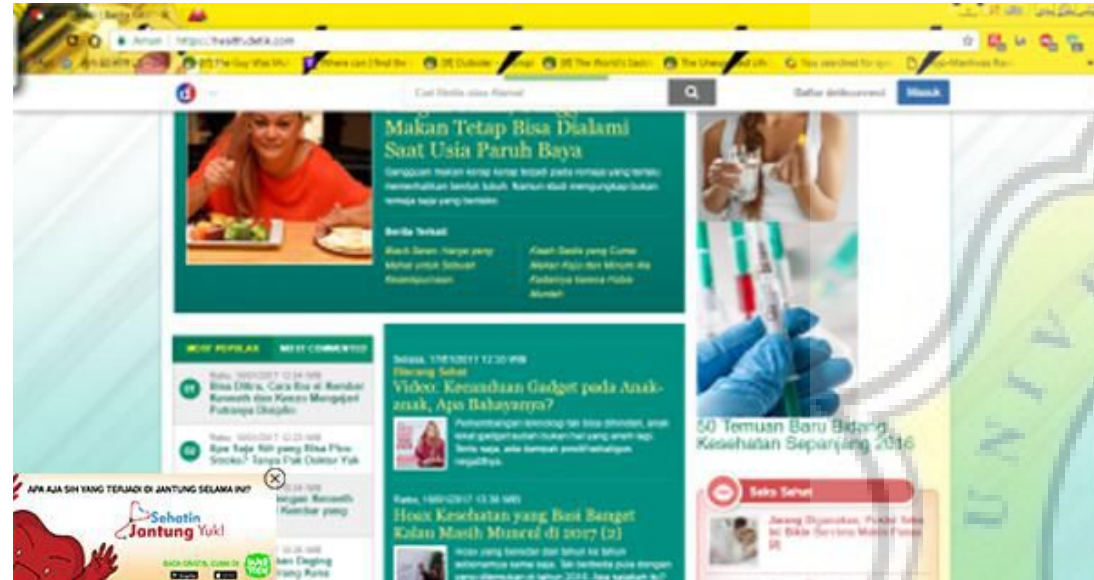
Aman | https://health.detik.com

The Guy Was Mu | Where can I find the | The World's Best | You searched for

Cari Berita atau Alamat

Daftar detikcom | Masuk

Makan Tetap Bisa Dialami Saat Usia Paruh Baya

Gangguan makan kerap terjadi pada remaja yang terlalu memerhatikan bentuk tubuh. Namun studi mengungkap bukan remaja saja yang berisiko.

Berita Terkait

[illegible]

MOST POPULAR | MOST COMMENTED

01 Rabu, 18/01/2017 12:34 WIB Bisa Diikta, Cara Ibu di Rembar Kenneth dan Kenzo Mengajari Putranya Disiplin

02 Rabu, 18/01/2017 12:23 WIB Apa Saja Sih yang Bisa Pico Smoke? Tanya Pak Dokter Yuk

Selasa, 17/01/2017 12:30 WIB
Bincang Sehat
Video: Kemudaan Gadget pada Anak-anak, Apa Bahayanya?

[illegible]

Rabu, 18/01/2017 15:38 WIB
Hoax Kesehatan yang Basi Banget Kalau Masih Muncul di 2017 (2)

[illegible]

50 Temuan Baru Bidang Kesehatan Sepanjang 2016

Saku Sehat

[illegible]

APA AJA SIH YANG TERJADI DI JANTUNG SELAMA INI?

Sehatin Jantung Yuk!

UNIV